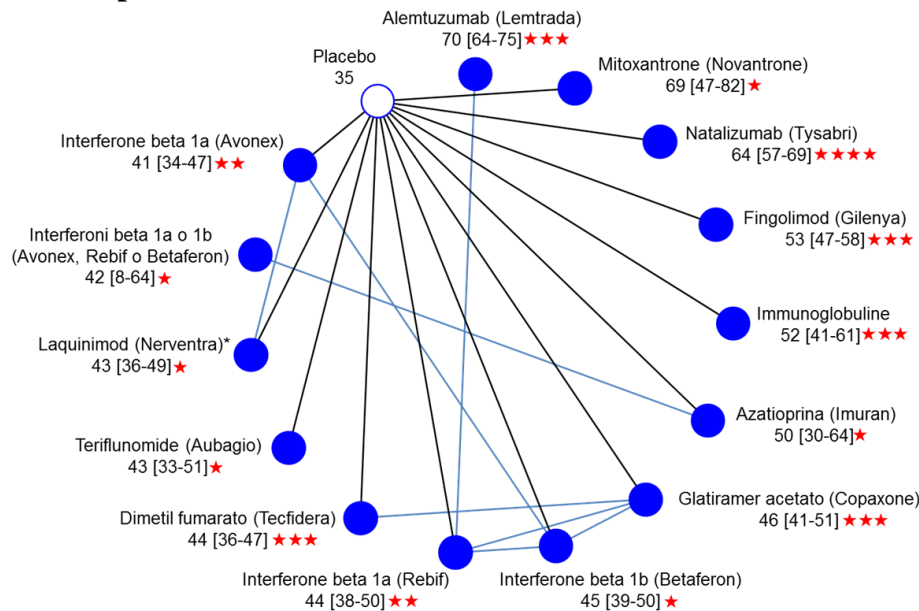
Alemtuzumab (Lemtrada)
70 [64-75]★★★

Placebo
35

Mitoxantrone (Novantrone)
69 [47-82]★

Interferone beta 1a (Avonex)
41 [34-47]★★

Natalizumab (Tysabri)
64 [57-69]★★★★

Fingolimod (Gilenya)
53 [47-58]★★★

Interferoni beta 1a o 1b
(Avonex, Rebif o Betaferon)
42 [8-64]★

Immunoglobuline
52 [41-61]★★★

Laquinimod (Nerventra)*
43 [36-49]★

Azatioprina (Imuran)
50 [30-64]★

Teriflunomide (Aubagio)
43 [33-51]★

Glatiramer acetato (Copaxone)
46 [41-51]★★★

Dimetil fumarato (Tecfidera)
44 [36-47]★★★

Interferone beta 1a (Rebif)
44 [38-50]★★

Interferone beta 1b (Betaferon)
45 [39-50]★